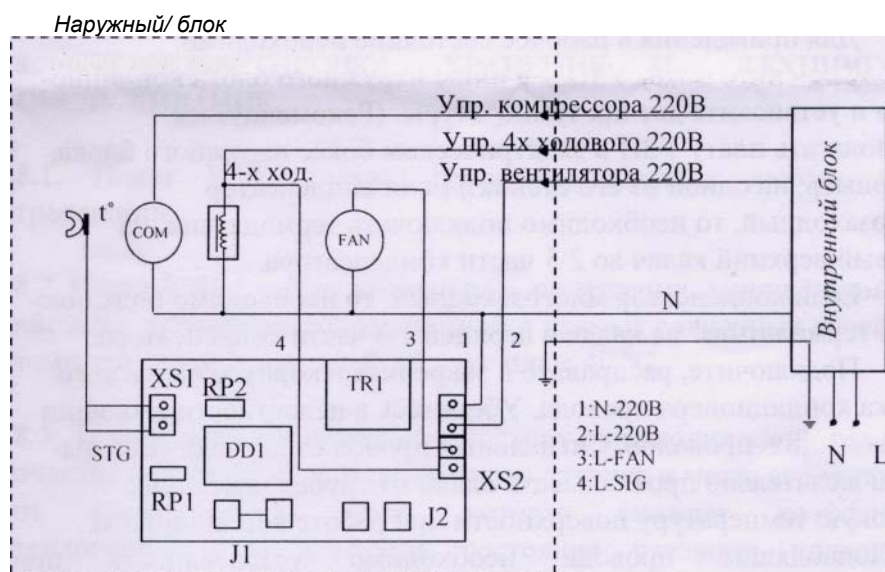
Наружный/ блок

Упр. компрессора 220В

Упр. 4х ходового 220В

Упр. вентилятора 220В

4-х ход.

t°

COM

FAN

Внутренний блок

N

4

3

1

2

XS1

RP2

TR1

STG

DD1

1:N-220B
2:L-220B
3:L-FAN
4:L-SIG

N

L

RP1

XS2

J2

J1